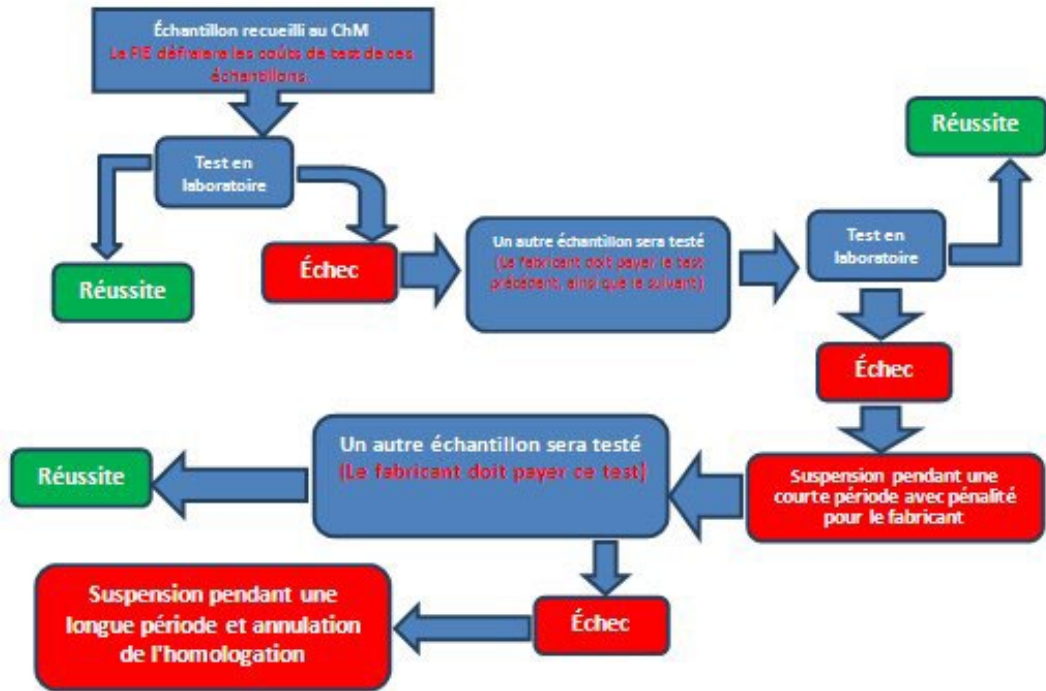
Échantillon recueilli au ChM
La PIE défraiera les coûts de test de ces échantillons.

Test en laboratoire

Réussite

Échec

Un autre échantillon sera testé
(Le fabricant doit payer le test précédent, ainsi que le suivant)

Test en laboratoire

Réussite

Échec

Suspension pendant une courte période avec pénalité pour le fabricant

Un autre échantillon sera testé
(Le fabricant doit payer ce test)

Réussite

Échec

Suspension pendant une longue période et annulation de l'homologation